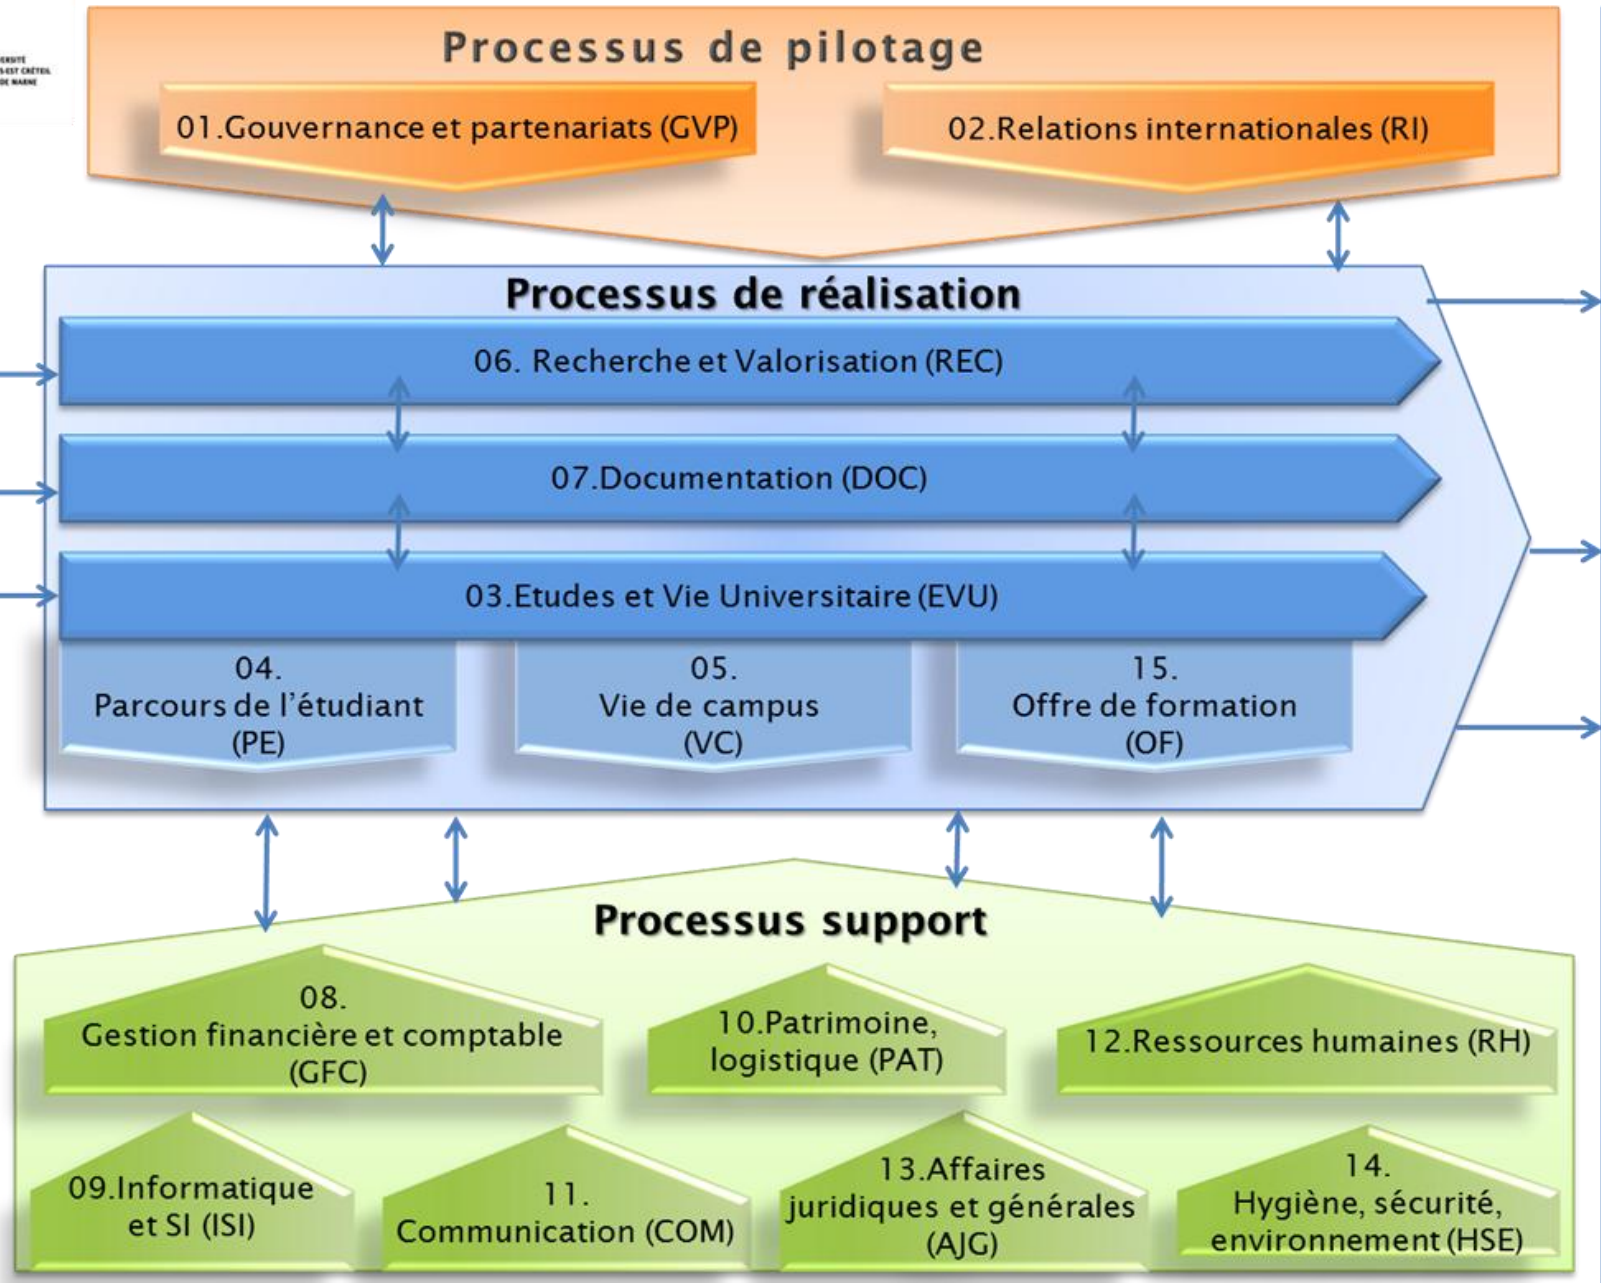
ERSITÉ
S-EST CRÉTEIL
DE MARNE

Processus de pilotage

01.Gouvernance et partenariats (GVP)

02.Relations internationales (RI)

Processus de réalisation

06. Recherche et Valorisation (REC)

07.Documentation (DOC)

03.Etudes et Vie Universitaire (EVU)

04.
Parcours de l'étudiant
(PE)

05.
Vie de campus
(VC)

15.
Offre de formation
(OF)

Processus support

08.
Gestion financière et comptable
(GFC)

10.Patrimoine, logistique (PAT)

12.Ressources humaines (RH)

09.Informatique et SI (ISI)

11.
Communication (COM)

13.Affaires juridiques et générales
(AJG)

14.
Hygiène, sécurité, environnement (HSE)